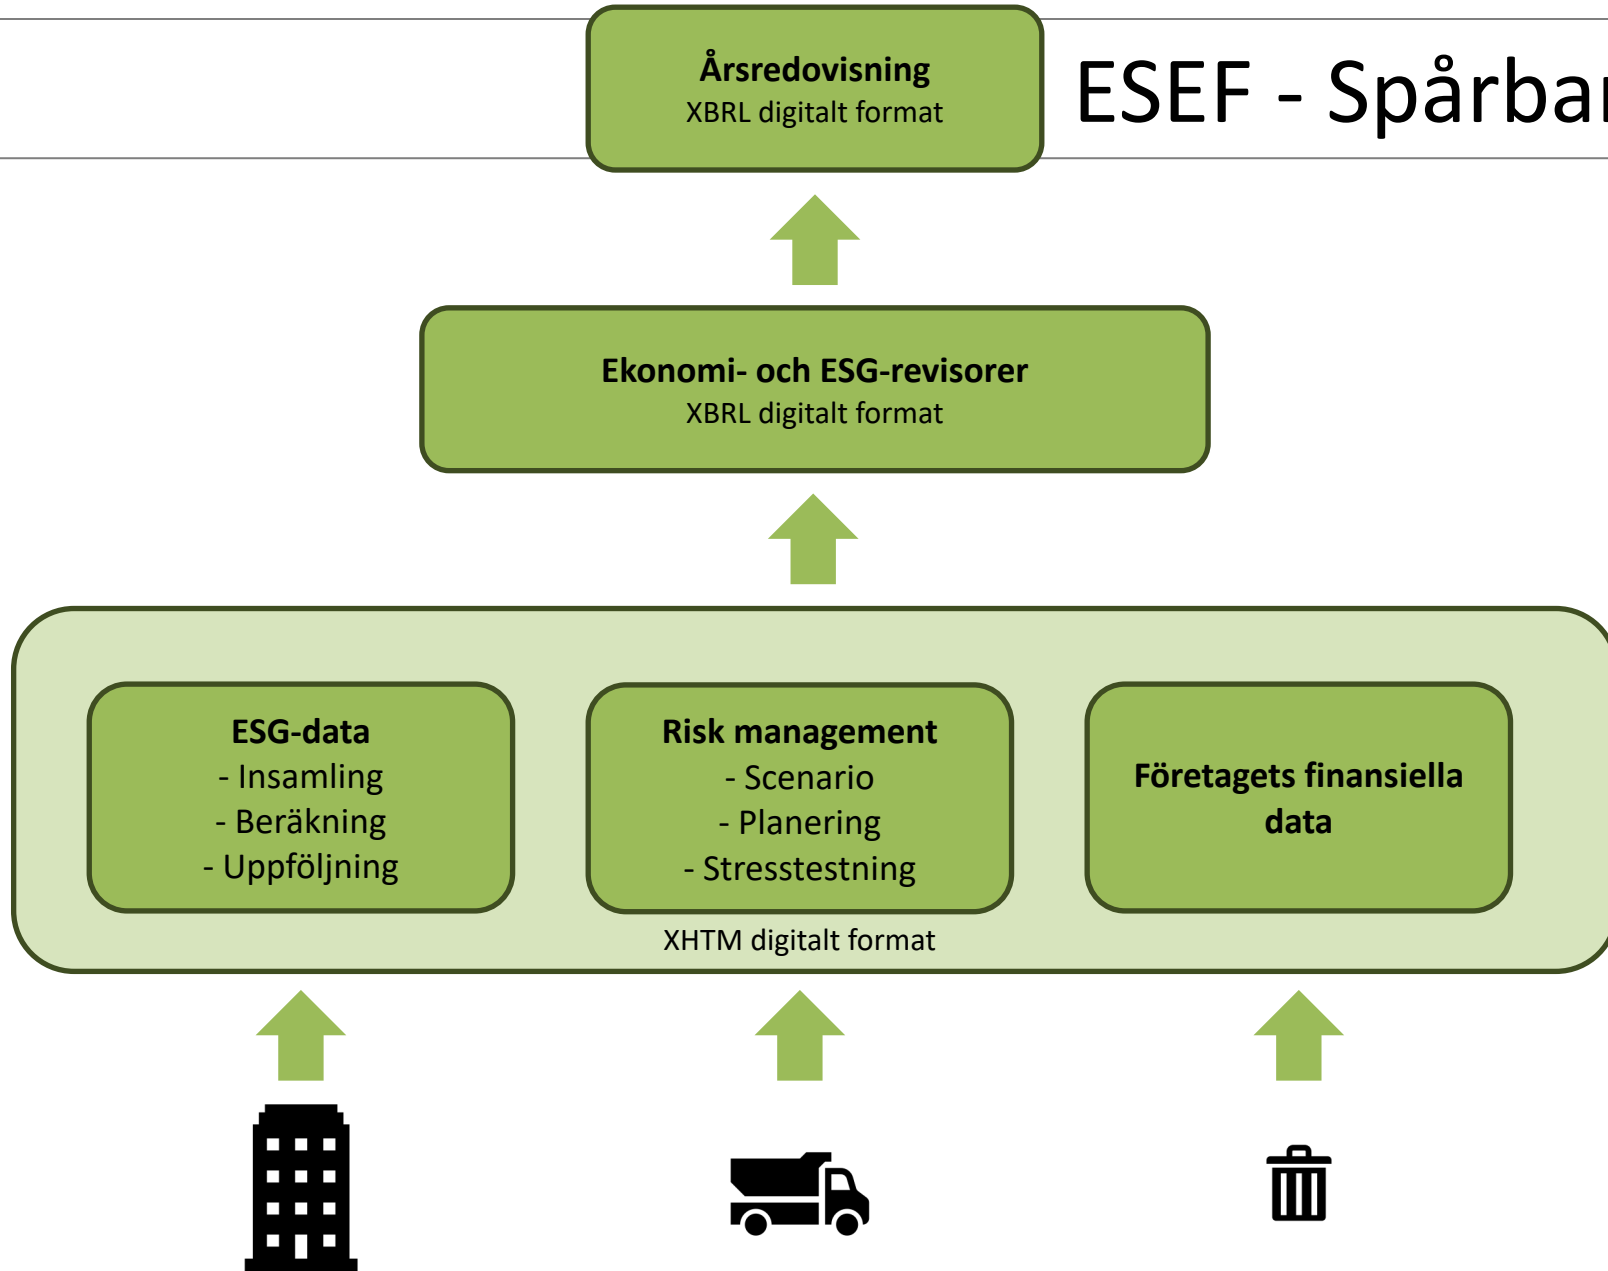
Årsredovisning
XBRL digitalt format

ESEF - Spårba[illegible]

Ekonomi- och ESG-revisorer
XBRL digitalt format

ESG-data
- Insamling
- Beräkning
- Uppföljning

Risk management
- Scenario
- Planering
- Stresstestning

Företagets finansiella data

XHTM digitalt format